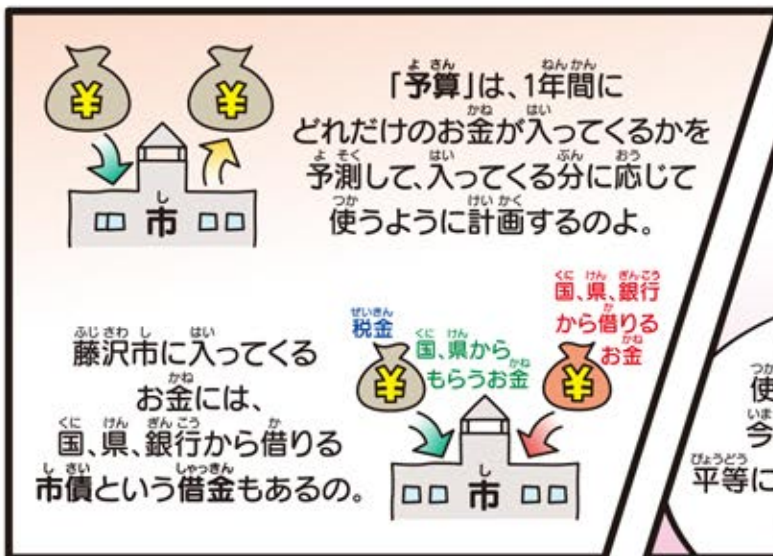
¥ ¥

市

「予算」は、1年間にどれだけのお金が入ってくるかを予測して、入ってくる分に応じて使うように計画するのよ。

藤沢市に入ってくるお金には、国、県、銀行から借りる市債という借金もあるの。

税金

¥

国、県からもらうお金

¥

国、県、銀行から借りるお金

市

使

今

平等に